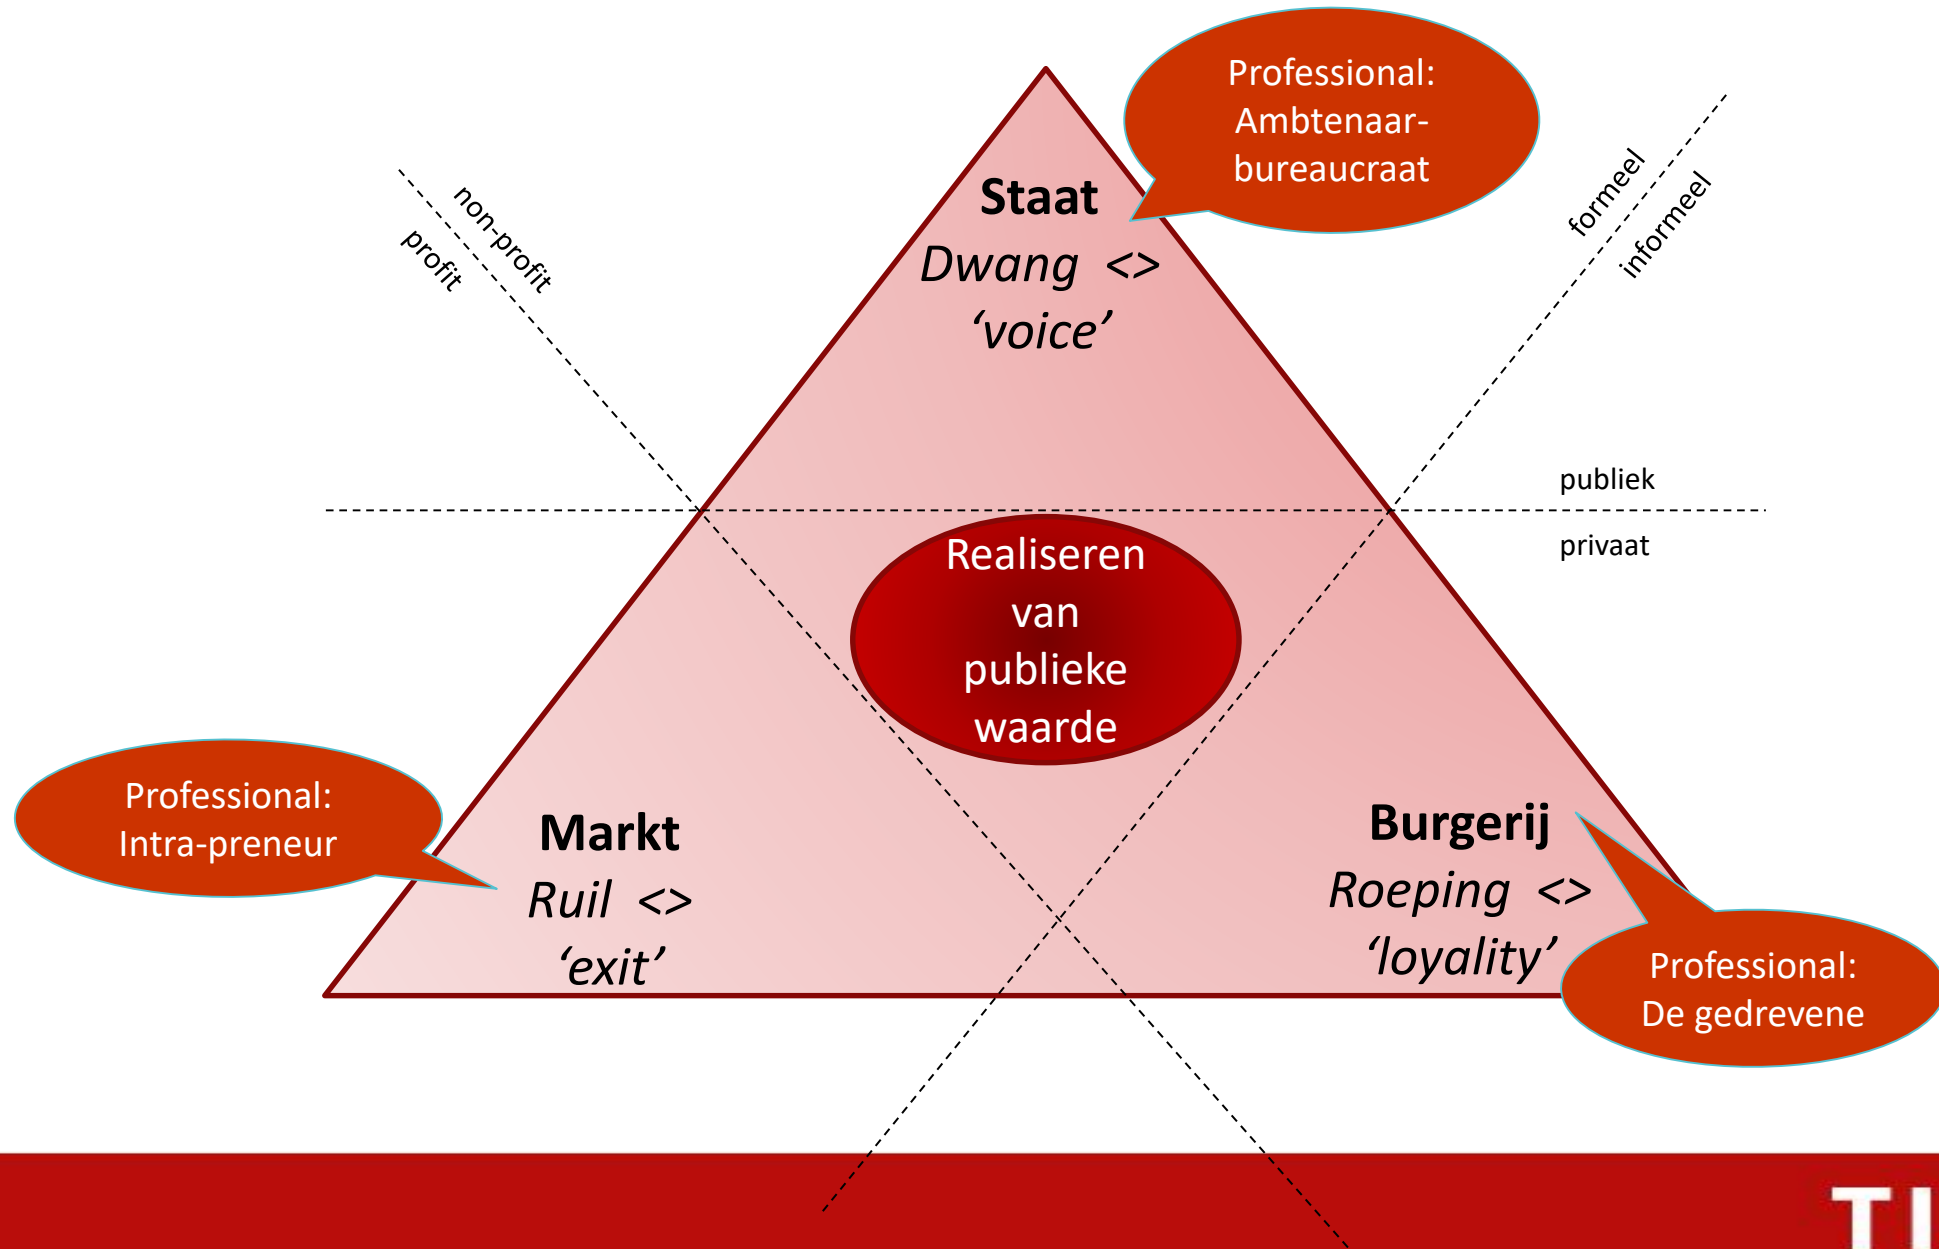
Professional: Ambtenaar-bureaucraat

Staat
*Dwang <>*
*'voice'*

non-profit
profit

formeel
informeel

publiek
privaat

Realiseren van publieke waarde

Professional: Intra-preneur

Markt
*Ruil <>*
*'exit'*

Burgerij
*Roeping <>*
*'loyality'*

Professional: De gedrevene

TI